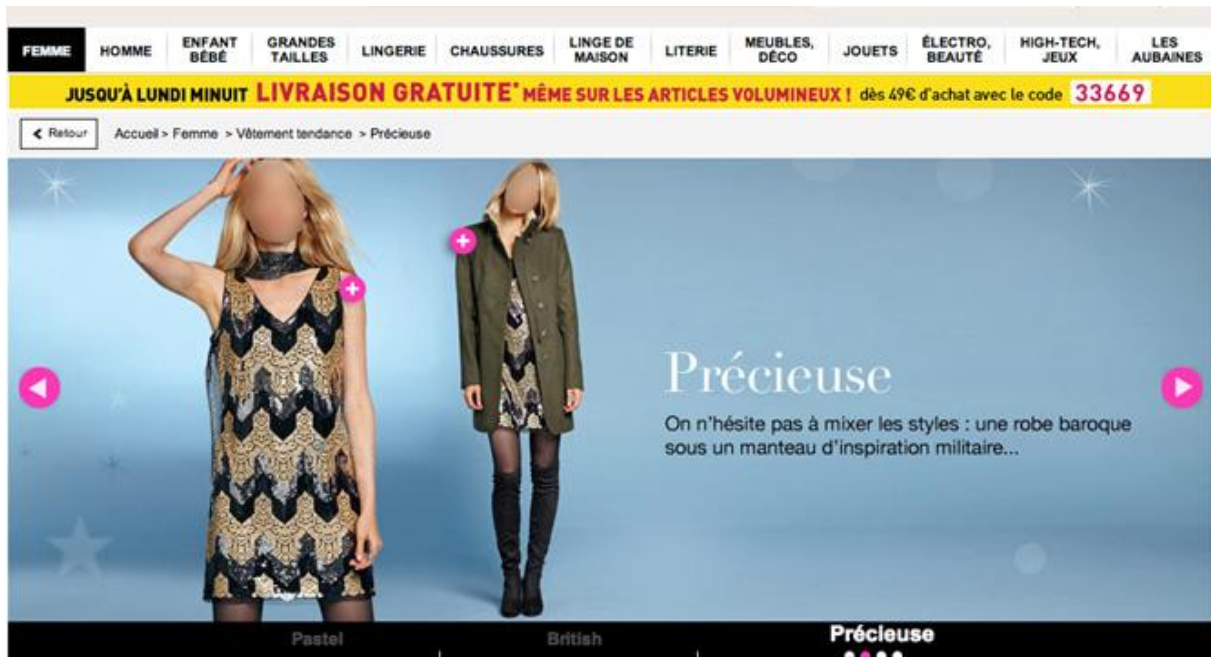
FEMME HOMME ENFANT BÉBÉ GRANDES TAILLES LINGERIE CHAUSSURES LINGE DE MAISON LITERIE MEUBLES, DÉCO JOUETS ÉLECTRO, BEAUTÉ HIGH-TECH, JEUX LES AUBAINES

JUSQU'À LUNDI MINUIT LIVRAISON GRATUITE* MÊME SUR LES ARTICLES VOLUMINEUX ! dès 49€ d'achat avec le code 33669

< Retour Accueil > Femme > Vêtement tendance > Précieuse

Précieuse

On n'hésite pas à mixer les styles : une robe baroque sous un manteau d'inspiration militaire...

Pastel British Précieuse